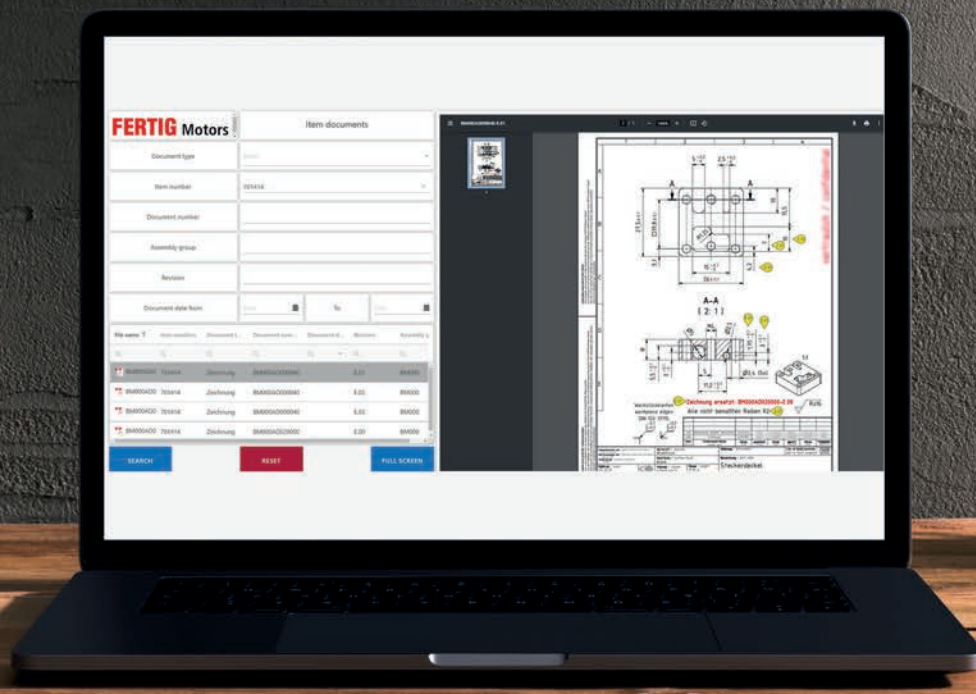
FERTIG Motors

Item documents

Document type

Item number
705414

Document number

Assembly group

Revision

Document date from

To

| File name | Item number | Document t... | Document nam... | Document d... | Revision | Assembly g |
|---|---|---|---|---|---|---|
| BM000ADO | 705414 | Zeichnung | BM000AD000040 | | 0.03 | BM000 |
| BM000ADO | 705414 | Zeichnung | BM000AD000040 | | 0.02 | BM000 |
| BM000ADO | 705414 | Zeichnung | BM000AD000040 | | 0.01 | BM000 |
| BM000ADO | 705414 | Zeichnung | BM000AD020000 | | 0.00 | BM000 |

SEARCH

RESET

FULL SCREEN

A-A
( 2 : 1 )

Zeichnung ersetzt: BM000AD020000-0.00

Alle nicht benaßten Raben R2

Steckerdeckel